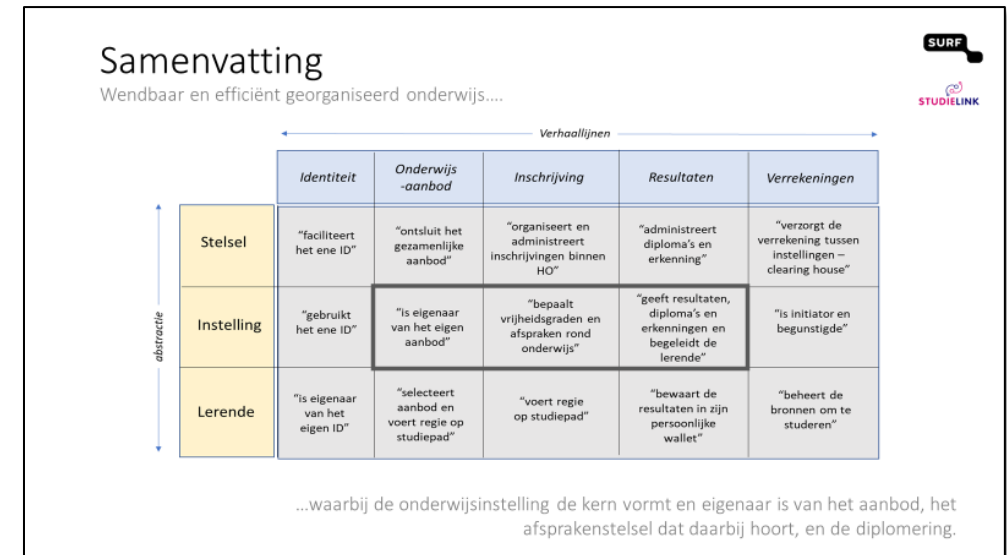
Samenvatting

Wendbaar en efficiënt georganiseerd onderwijs….

SURF

STUDIELINK

Verhaallijnen

abstractie

| | Identiteit | Onderwijs -aanbod | Inschrijving | Resultaten | Verrekeningen |
|---|---|---|---|---|---|
| Stelsel | "faciliteert het ene ID" | "ontsluit het gezamenlijke aanbod" | "organiseert en administreert inschrijvingen binnen HO" | "administreert diploma's en erkenning" | "verzorgt de verrekening tussen instellingen – clearing house" |
| Instelling | "gebruikt het ene ID" | "is eigenaar van het eigen aanbod" | "bepaalt vrijheidsgraden en afspraken rond onderwijs" | "geeft resultaten, diploma's en erkenningen en begeleidt de lerende" | "is initiator en begunstigde" |
| Lerende | "is eigenaar van het eigen ID" | "selecteert aanbod en voert regie op studiepad" | "voert regie op studiepad" | "bewaart de resultaten in zijn persoonlijke wallet" | "beheert de bronnen om te studeren" |

…waarbij de onderwijsinstelling de kern vormt en eigenaar is van het aanbod, het afsprakenstelsel dat daarbij hoort, en de diplomering.